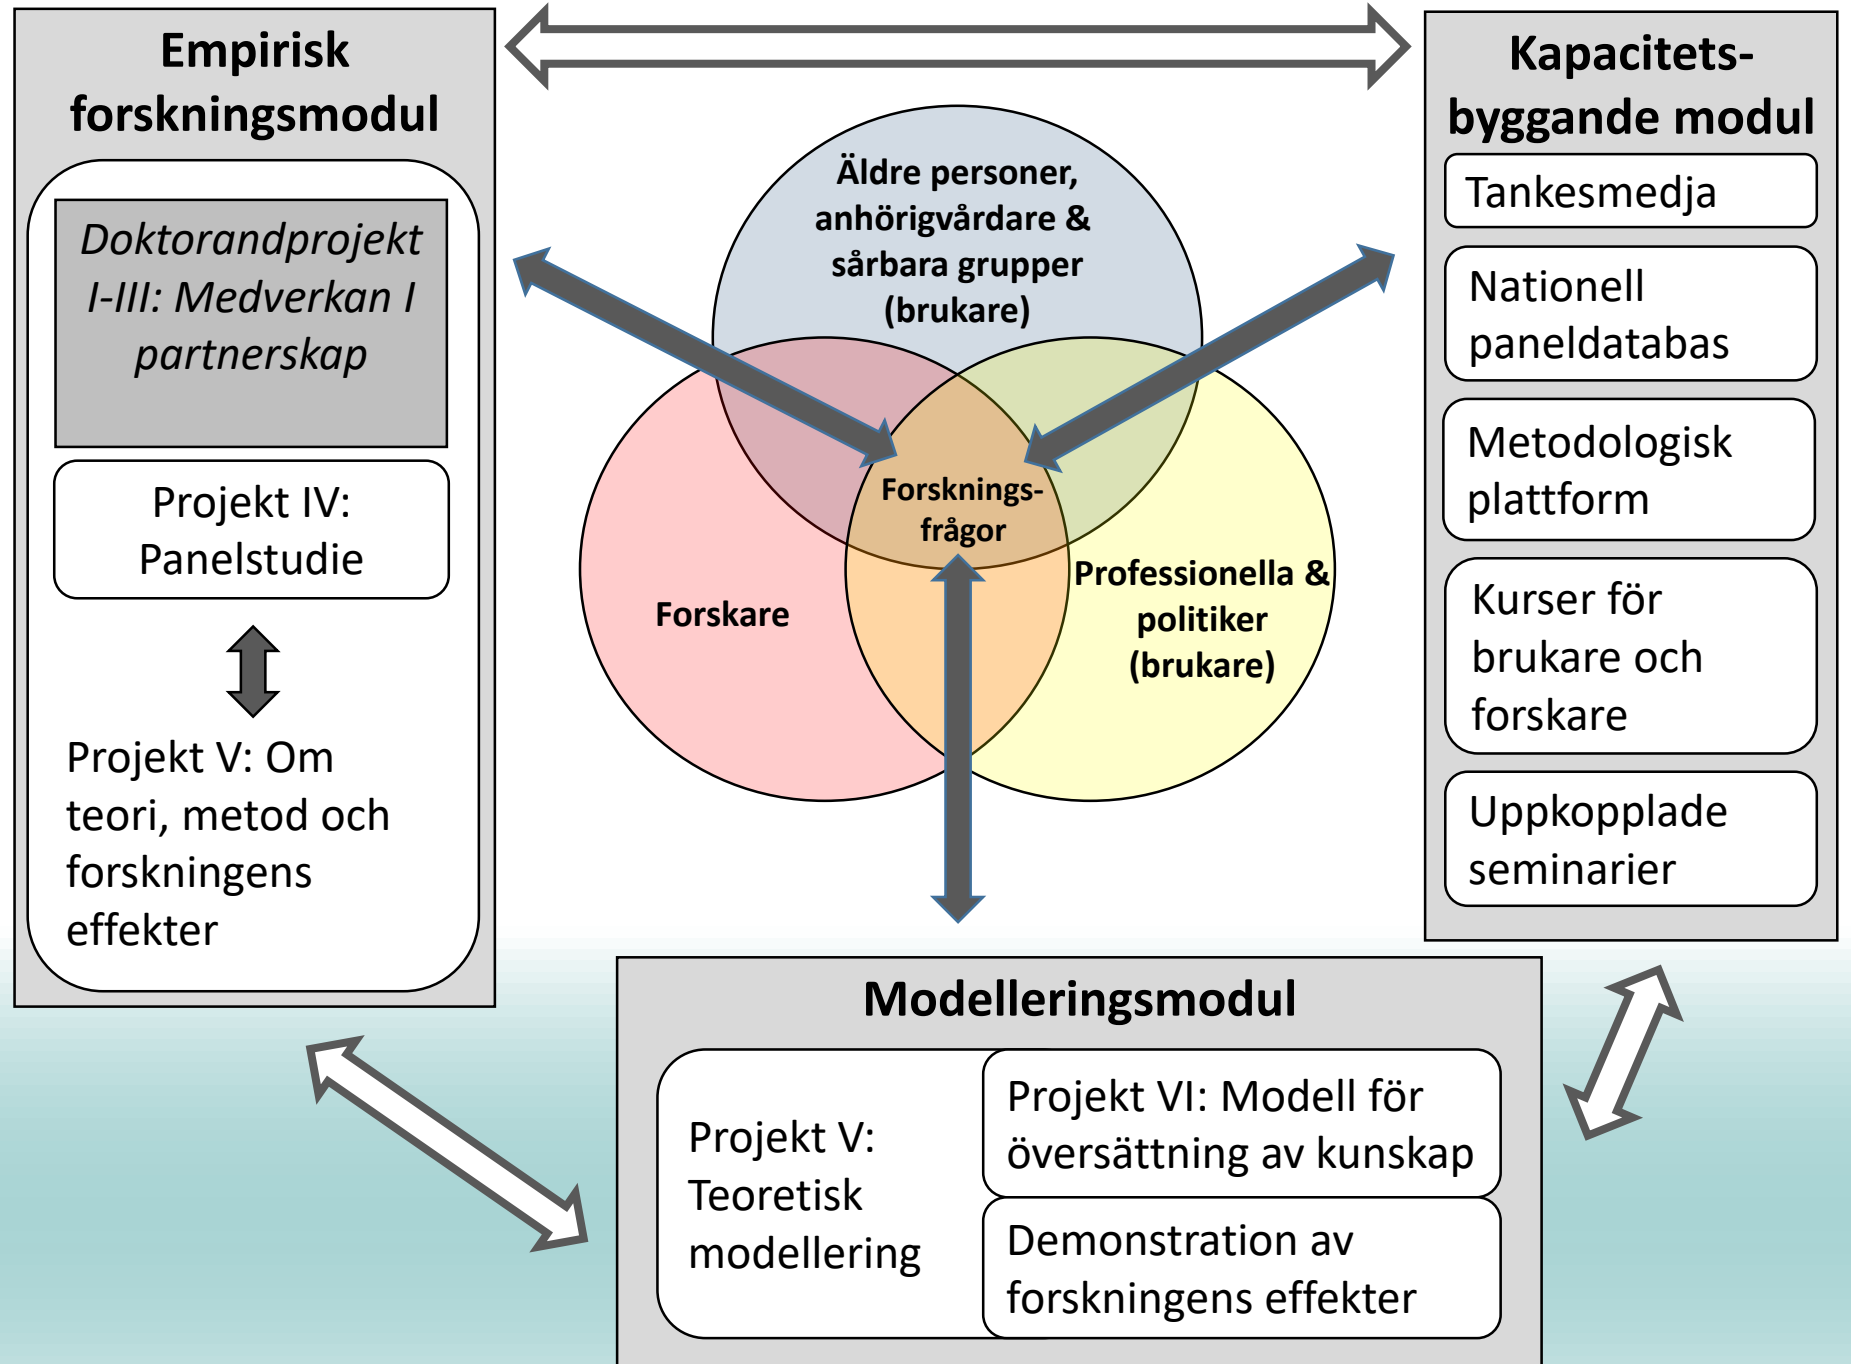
Empirisk forskningsmodul

Doktorandprojekt I-III: Medverkan I partnerskap

Projekt IV: Panelstudie

Projekt V: Om teori, metod och forskningens effekter

Äldre personer, anhörigvårdare & sårbara grupper (brukare)

Forskare

Forsknings-frågor

Professionella & politiker (brukare)

Kapacitets-byggande modul

Tankesmedja

Nationell paneldatabas

Metodologisk plattform

Kurser för brukare och forskare

Uppkopplade seminarier

Modelleringsmodul

Projekt V: Teoretisk modellering

Projekt VI: Modell för översättning av kunskap

Demonstration av forskningens effekter